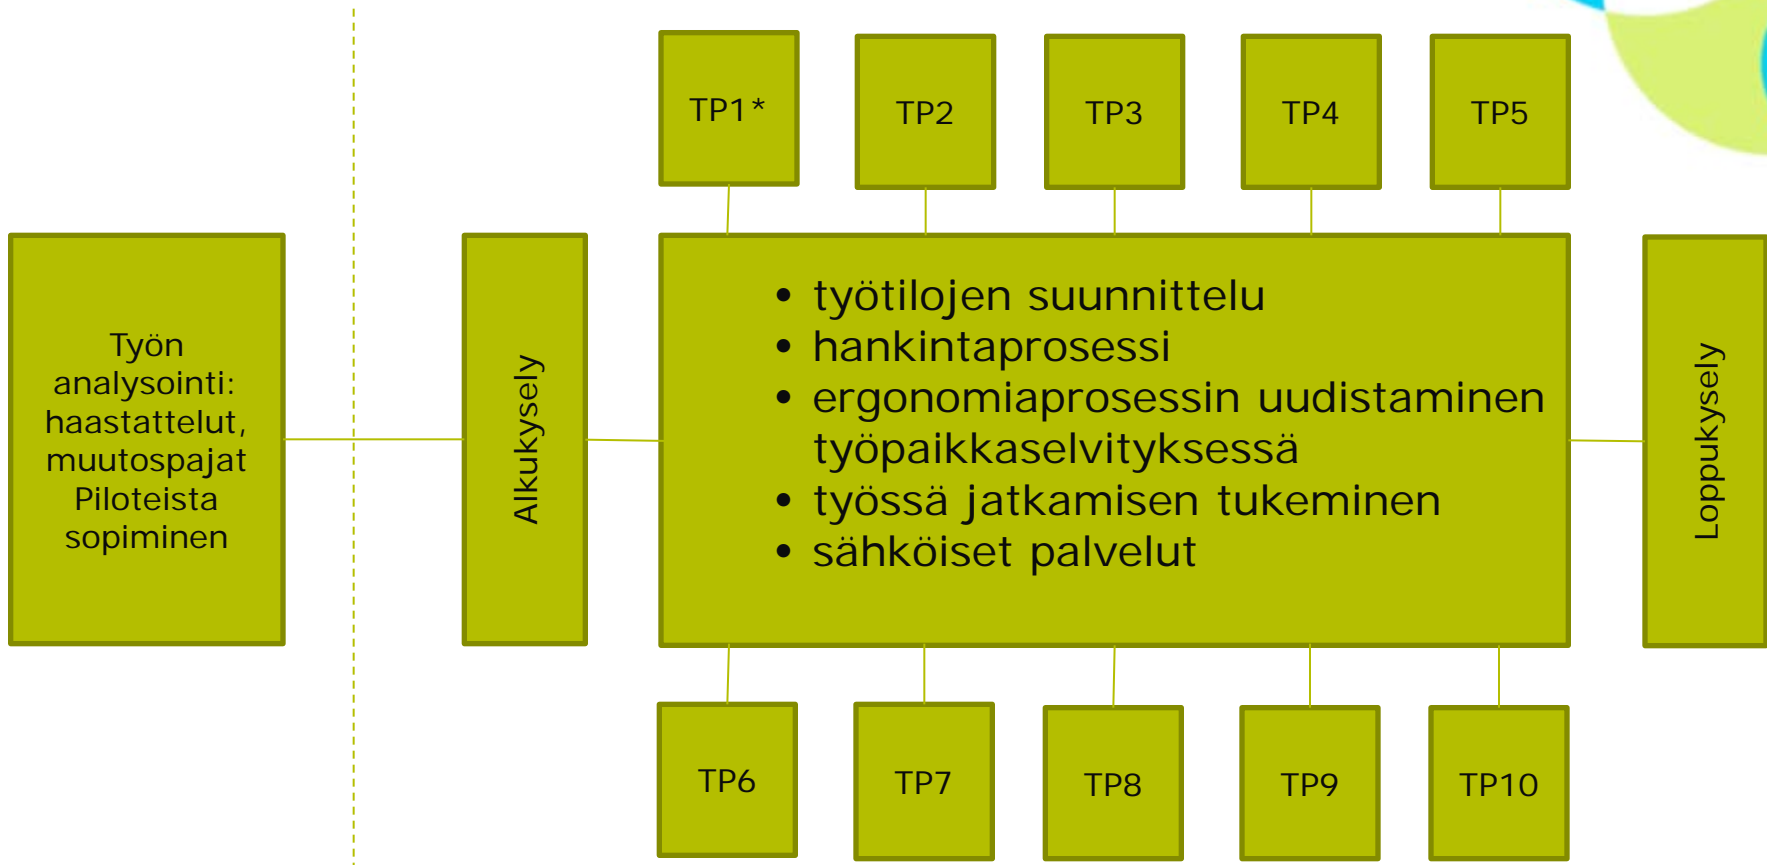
TP1*

TP2

TP3

TP4

TP5

Työn analysointi: haastattelut, muutospajat Piloteista sopiminen

Alkukysely

• työtilojen suunnittelu
• hankintaprosessi
• ergonomiaprosessin uudistaminen työpaikkaselvityksessä
• työssä jatkamisen tukeminen
• sähköiset palvelut

Loppukysely

TP6

TP7

TP8

TP9

TP10